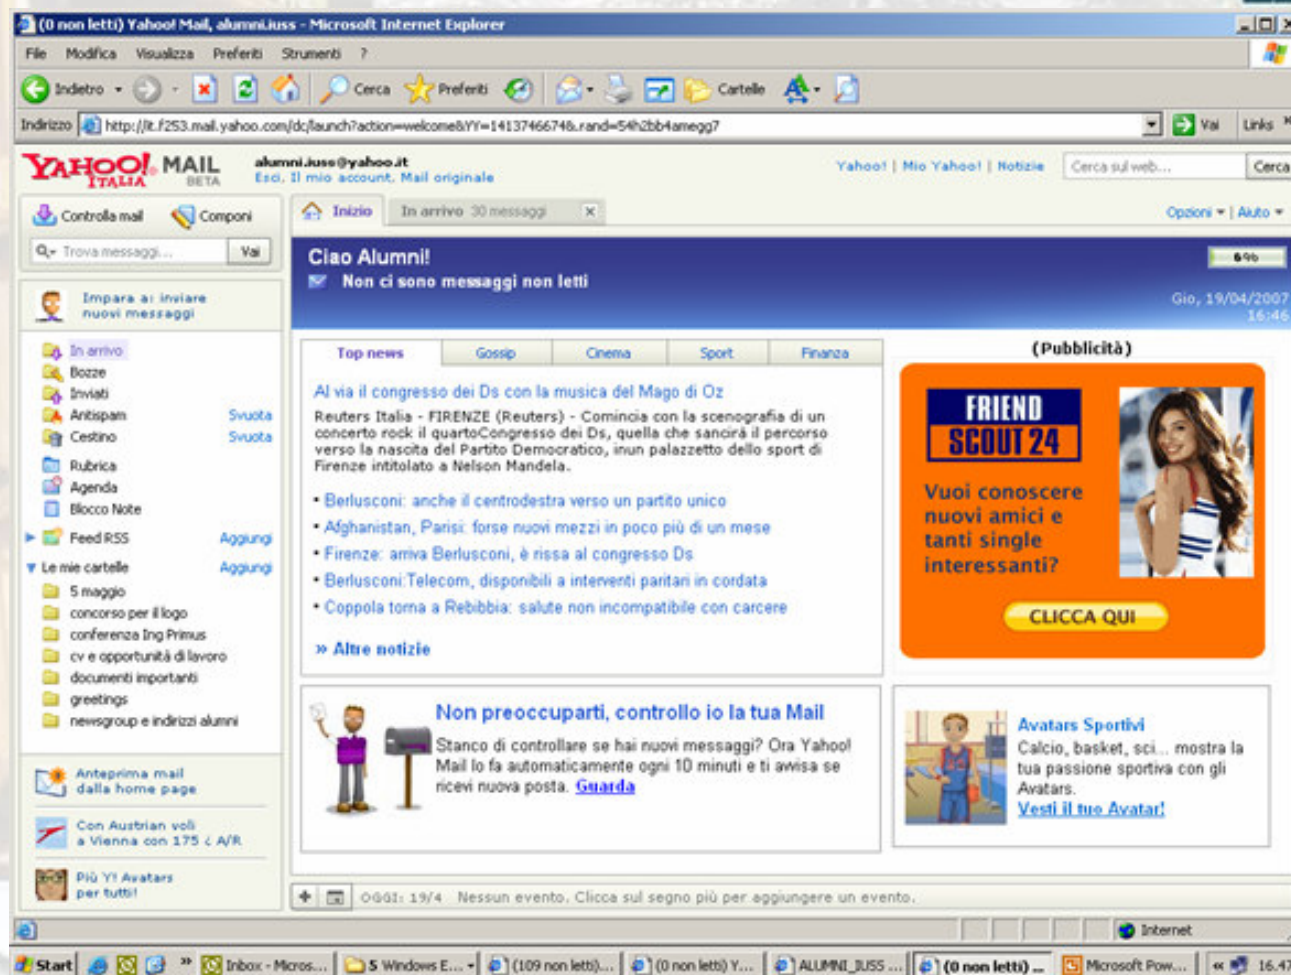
(0 non letti) Yahoo! Mail, alumni.iuss - Microsoft Internet Explorer

File Modifica Visualizza Preferiti Strumenti ?

Indietro Cerca Preferiti Cartelle

Indirizzo http://it.f253.mail.yahoo.com/dc/launch?action=welcome&YY=14137466748.rand=54h2bb4amegg7 Vai Links

YAHOO! ITALIA MAIL BETA

alumni.iuss@yahoo.it
Esci, Il mio account, Mail originale

Yahoo! | Mio Yahoo! | Notizie Cerca sul web... Cerca

Controlla mail Componi

Trova messaggi... Vai

Impara a inviare nuovi messaggi

In arrivo
Bozze
Inviati
Antispam Svuota
Cestino Svuota
Rubrica
Agenda
Blocco Note
Feed RSS Aggiungi
Le mie cartelle Aggiungi
5 maggio
concorso per il logo
conferenza Ing Primus
cv e opportunità di lavoro
documenti importanti
greetings
newsgroup e indirizzi alumni

Anteprima mail dalla home page

Con Austrian voli a Vienna con 175 € A/R

Più Y! Avatars per tutti!

Inizio In arrivo 30 messaggi

Opzioni | Aiuto

Ciao Alumni!
Non ci sono messaggi non letti

6%

Gio, 19/04/2007 16:46

Top news Gossip Cinema Sport Finanza

Al via il congresso dei Ds con la musica del Mago di Oz

Reuters Italia - FIRENZE (Reuters) - Comincia con la scenografia di un concerto rock il quartoCongresso dei Ds, quella che sancirà il percorso verso la nascita del Partito Democratico, inun palazzetto dello sport di Firenze intitolato a Nelson Mandela.

• Berlusconi: anche il centrodestra verso un partito unico
• Afghanistan, Parisi: forse nuovi mezzi in poco più di un mese
• Firenze: arriva Berlusconi, è rissa al congresso Ds
• Berlusconi:Telecom, disponibili a interventi paritari in cordata
• Coppola torna a Rebibbia: salute non incompatibile con carcere

» Altre notizie

(Pubblicità)

FRIEND SCOUT 24

Vuoi conoscere nuovi amici e tanti single interessanti?

CLICCA QUI

Non preoccuparti, controllo io la tua Mail

Stanco di controllare se hai nuovi messaggi? Ora Yahoo! Mail lo fa automaticamente ogni 10 minuti e ti avvisa se ricevi nuova posta. Guarda

Avatars Sportivi

Calcio, basket, sci... mostra la tua passione sportiva con gli Avatars.
Vesti il tuo Avatar!

OGGI: 19/4 Nessun evento. Clicca sul segno più per aggiungere un evento.

Internet

Start Inbox - Micros... 5 Windows E... (109 non letti)... (0 non letti) Y... ALUMNI_IUSS ... (0 non letti) ... Microsoft Pow... 16.47